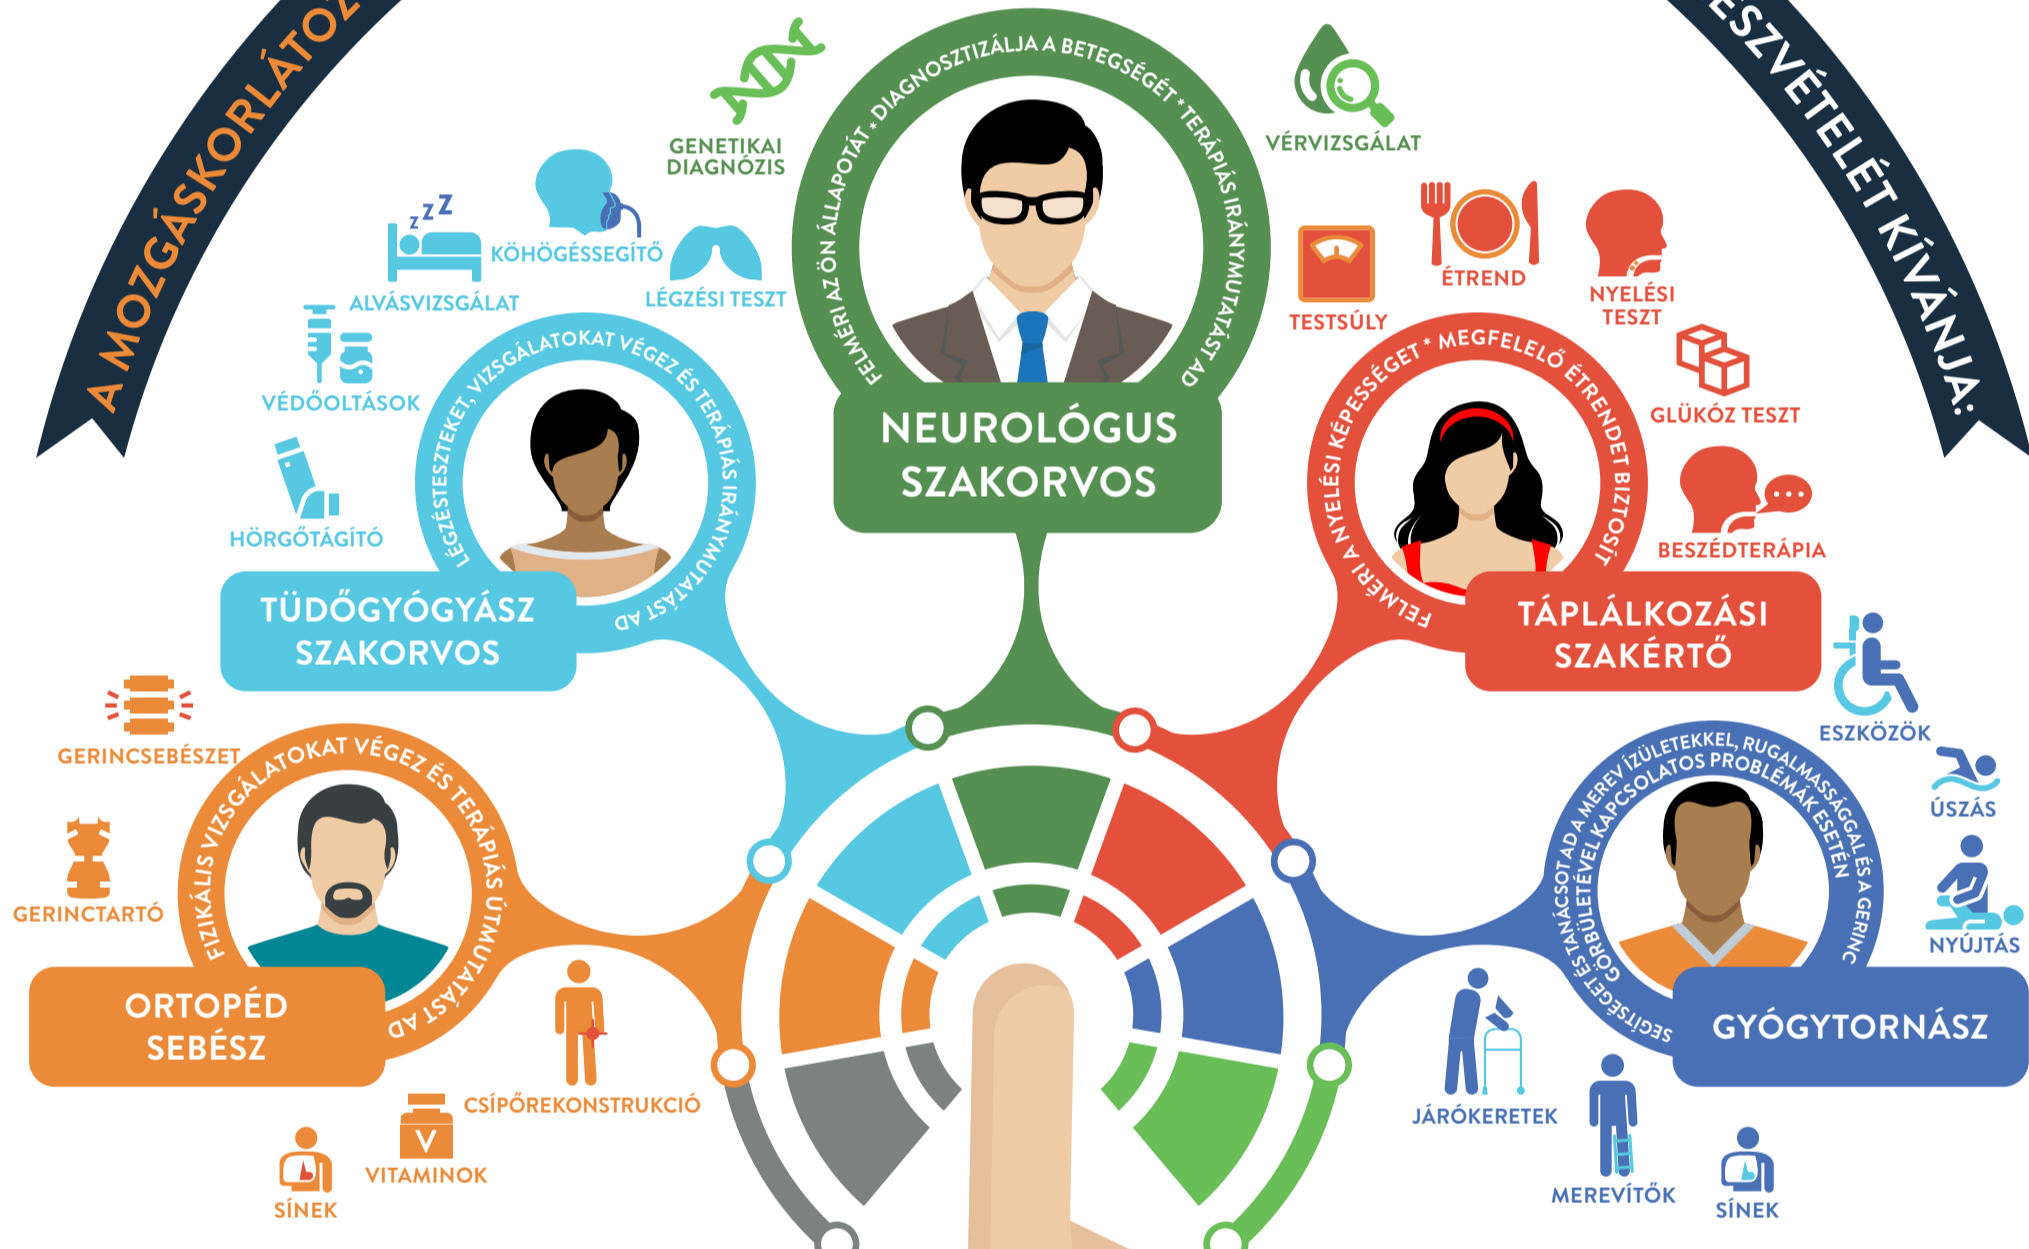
A MOZGÁSKORLÁTOZ

ESZVÉTELÉT KÍVÁNJA:

GENETIKAI DIAGNÓZIS

FELMÉRI AZ ÖN ÁLLAPOTÁT * DIAGNOSZTIZÁLJA A BETEGSÉGÉT * TERÁPIÁS IRÁNYMUTATÁST AD

NEUROLÓGUS SZAKORVOS

VÉRVIZSGÁLAT

KÖHÖGÉSSEGÍTŐ

ALVÁSVIZSGÁLAT

LÉGZÉSI TESZT

VÉDŐOLTÁSOK

HÖRGŐTÁGÍTÓ

LÉGZÉSTESZTEKET, VIZSGÁLATOKAT VÉGEZ ÉS TERÁPIÁS IRÁNYMUTATÁST AD

TÜDŐGYÓGYÁSZ SZAKORVOS

TESTSÚLY

ÉTREND

NYELÉSI TESZT

GLÜKÓZ TESZT

BESZÉDTERÁPIA

FELMÉRI A NYELÉSI KÉPESSÉGET * MEGFELELŐ ÉTRENDET BIZTOSÍT

TÁPLÁLKOZÁSI SZAKÉRTŐ

GERINCSEBÉSZET

GERINCTARTÓ

FIZIKÁLIS VIZSGÁLATOKAT VÉGEZ ÉS TERÁPIÁS ÚTMUTATÁST AD

ORTOPÉD SEBÉSZ

CSÍPŐREKONSTRUKCIÓ

VITAMINOK

SÍNEK

ESZKÖZÖK

ÚSZÁS

NYÚJTÁS

SEGÍTSÉGET ÉS TANÁCSOT AD A MEREV ÍZÜLETEKKEL, RUGALMASSÁGGAL ÉS A GERINC GÖRBÜLETÉVEL KAPCSOLATOS PROBLÉMÁK ESETÉN

GYÓGYTORNÁSZ

JÁRÓKERETEK

MEREVÍTŐK

SÍNEK